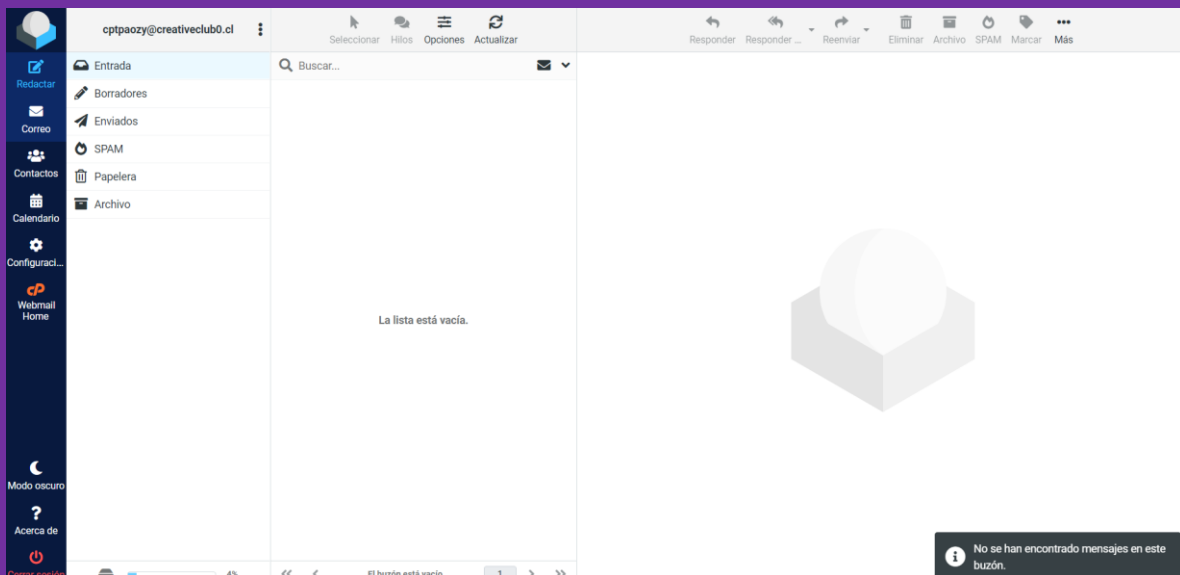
Redactar
Correo
Contactos
Calendario
Configuraci...
Webmail Home
Modo oscuro
Acerca de
Cerrar sesión

cptpaozy@creativeclub0.cl

Entrada
Borradores
Enviados
SPAM
Papelera
Archivo

4%

Seleccionar Hilos Opciones Actualizar

Buscar...

La lista está vacía.

El buzón está vacío 1

Responder Responder ... Reenviar Eliminar Archivo SPAM Marcar Más

No se han encontrado mensajes en este buzón.